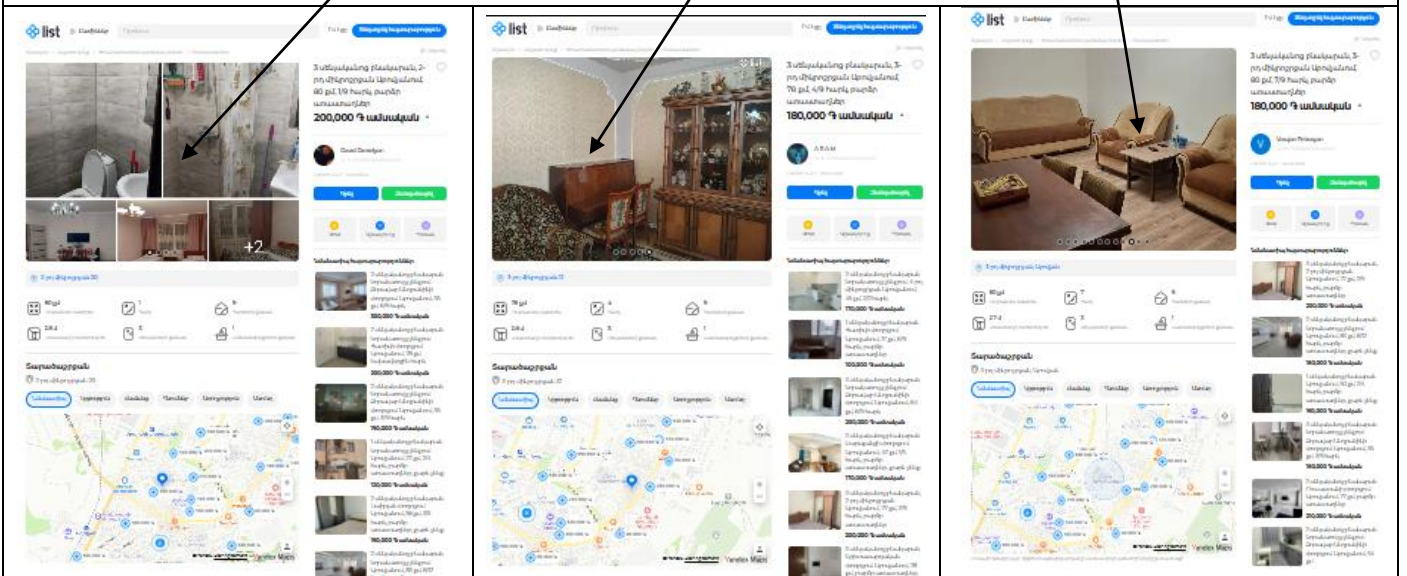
list

3 սենյականոց բնակարան, 2-րդ միկրոշրջան Արաբկիր, 80 քմ, 1/9 հարկ, բարձր առաստաղներ

200,000 ֏ ամսական

+2

Տարածաշրջան

list

3 սենյականոց բնակարան, 3-րդ միկրոշրջան Արաբկիր, 70 քմ, 4/9 հարկ, բարձր առաստաղներ

180,000 ֏ ամսական

Տարածաշրջան

Yandex Maps

list

3 սենյականոց բնակարան, 3-րդ միկրոշրջան Արաբկիր, 80 քմ, 7/9 հարկ, բարձր առաստաղներ

180,000 ֏ ամսական

Տարածաշրջան